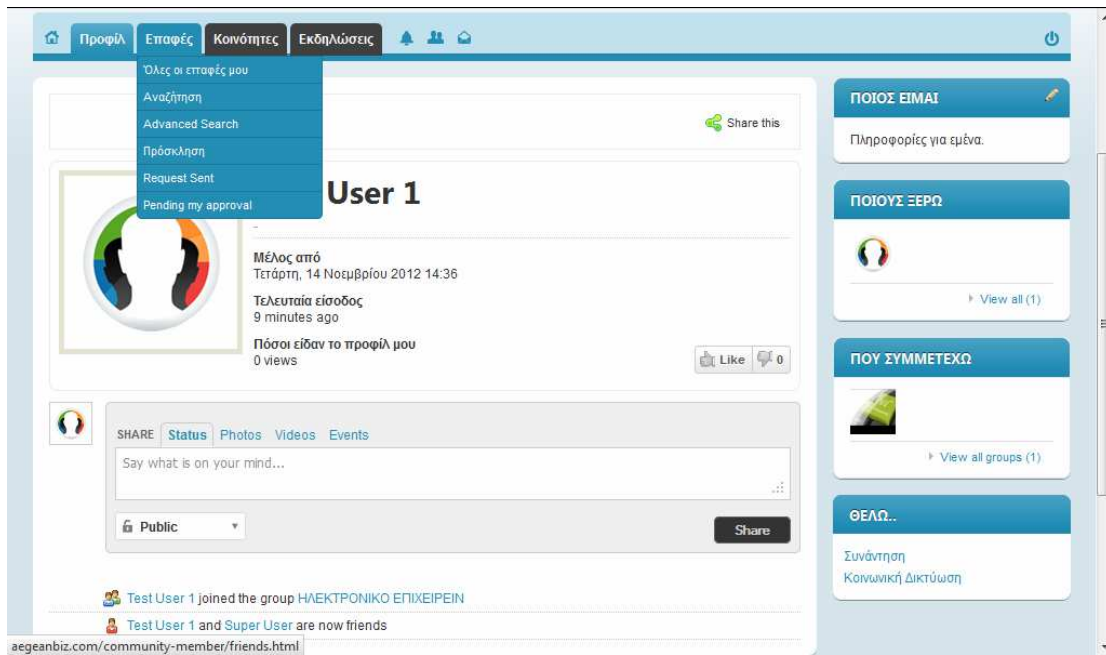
Προφίλ Επαφές Κοινότητες Εκδηλώσεις

Όλες οι επαφές μου
Αναζήτηση
Advanced Search
Πρόσκληση
Request Sent
Pending my approval

Share this

User 1

-

Μέλος από
Τετάρτη, 14 Νοεμβρίου 2012 14:36

Τελευταία είσοδος
9 minutes ago

Πόσοι είδαν το προφίλ μου
0 views

Like 0

SHARE Status Photos Videos Events

Say what is on your mind...

Public

Share

Test User 1 joined the group ΗΛΕΚΤΡΟΝΙΚΟ ΕΠΙΧΕΙΡΕΙΝ

Test User 1 and Super User are now friends

aegeanbiz.com/community-member/friends.html

ΠΟΙΟΣ ΕΙΜΑΙ

Πληροφορίες για εμένα.

ΠΟΙΟΥΣ ΞΕΡΩ

View all (1)

ΠΟΥ ΣΥΜΜΕΤΕΧΩ

View all groups (1)

ΘΕΛΩ..

Συνάντηση
Κοινωνική Δικτύωση